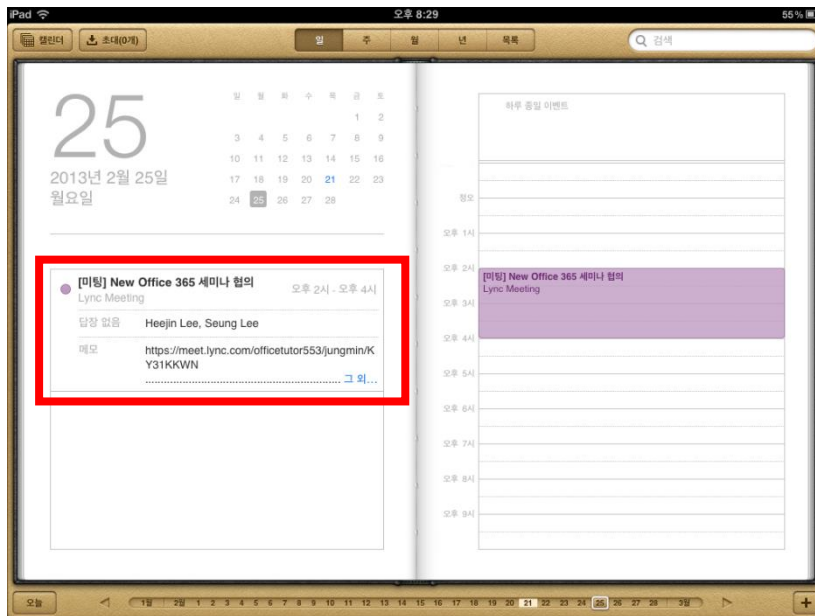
iPad
오후 8:29
55 %

캘린더
초대(0개)
일
주
월
년
목록
검색

25
2013년 2월 25일
월요일

| 일 | 월 | 화 | 수 | 목 | 금 | 토 |
|---|---|---|---|---|---|---|
| | | | | | 1 | 2 |
| 3 | 4 | 5 | 6 | 7 | 8 | 9 |
| 10 | 11 | 12 | 13 | 14 | 15 | 16 |
| 17 | 18 | 19 | 20 | 21 | 22 | 23 |
| 24 | 25 | 26 | 27 | 28 | | |

[미팅] New Office 365 세미나 협의
Lync Meeting
오후 2시 - 오후 4시
답장 없음
Heejin Lee, Seung Lee
메모
https://meet.lync.com/officetutor553/jungmin/KY31KKWN
.............................................................. 그 외...

하루 종일 이벤트
정오
오후 1시
오후 2시
[미팅] New Office 365 세미나 협의
Lync Meeting
오후 3시
오후 4시
오후 5시
오후 6시
오후 7시
오후 8시
오후 9시

오늘
1월 2월 1 2 3 4 5 6 7 8 9 10 11 12 13 14 15 16 17 18 19 20 21 22 23 24 25 26 27 28 3월
+